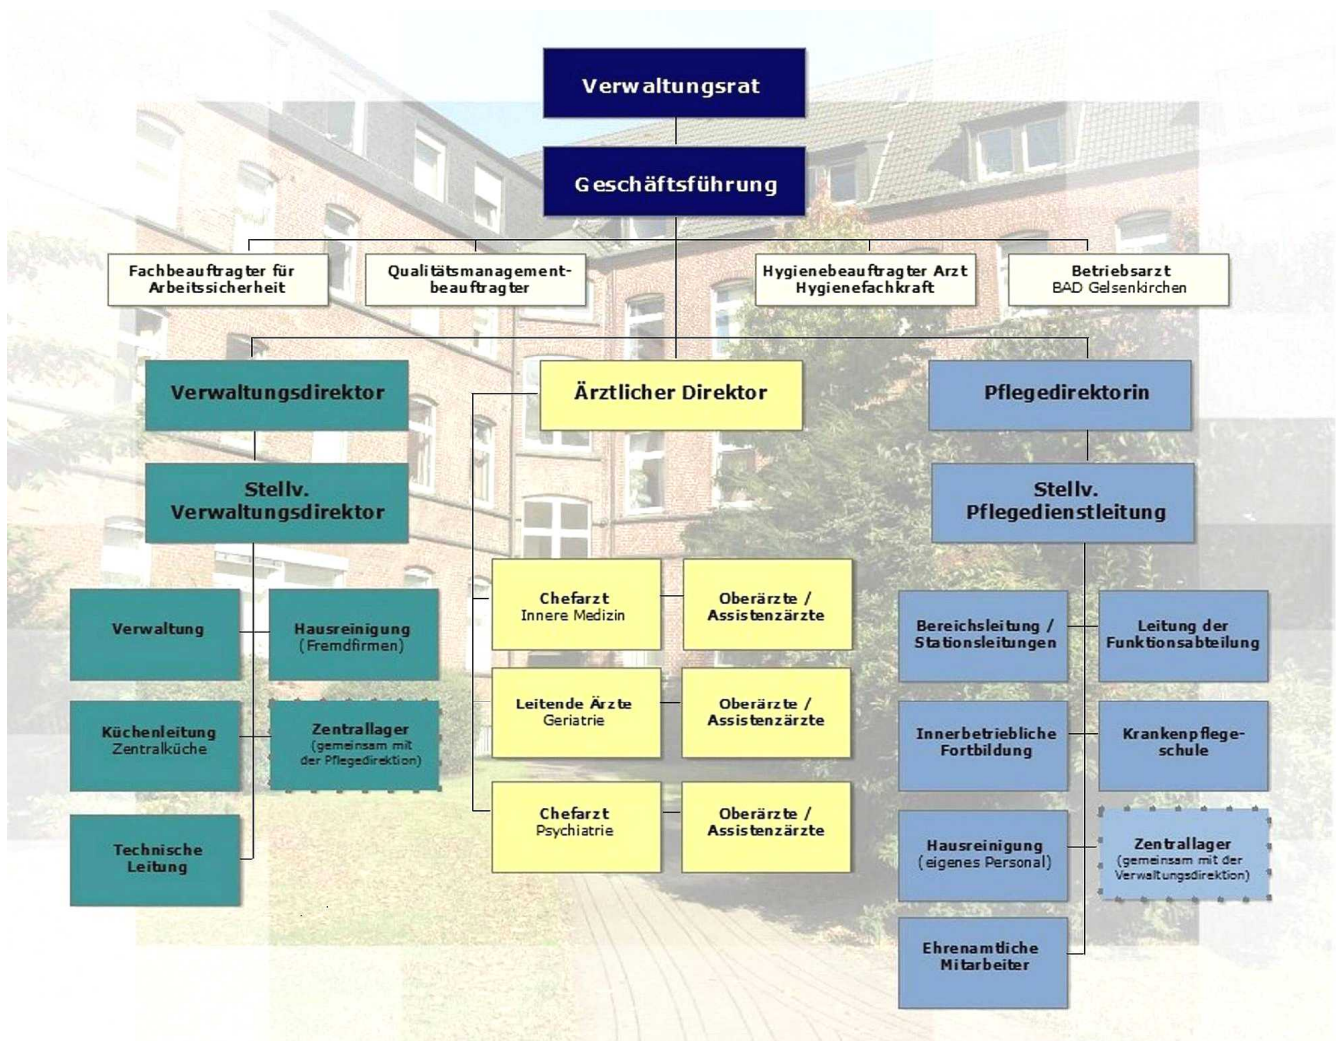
Verwaltungsrat

Geschäftsführung

Fachbeauftragter für Arbeitssicherheit

Qualitätsmanagementbeauftragter

Hygienebeauftragter Arzt Hygienefachkraft

Betriebsarzt BAD Gelsenkirchen

Verwaltungsdirektor

Ärztlicher Direktor

Pflegedirektorin

Stellv. Verwaltungsdirektor

Stellv. Pflegedienstleitung

Verwaltung

Hausreinigung (Fremdfirmen)

Küchenleitung Zentralküche

Zentrallager (gemeinsam mit der Pflegedirektion)

Technische Leitung

Chefarzt Innere Medizin

Oberärzte / Assistenzärzte

Leitende Ärzte Geriatrie

Oberärzte / Assistenzärzte

Chefarzt Psychiatrie

Oberärzte / Assistenzärzte

Bereichsleitung / Stationsleitungen

Leitung der Funktionsabteilung

Innerbetriebliche Fortbildung

Krankenpflegeschule

Hausreinigung (eigenes Personal)

Zentrallager (gemeinsam mit der Verwaltungsdirektion)

Ehrenamtliche Mitarbeiter